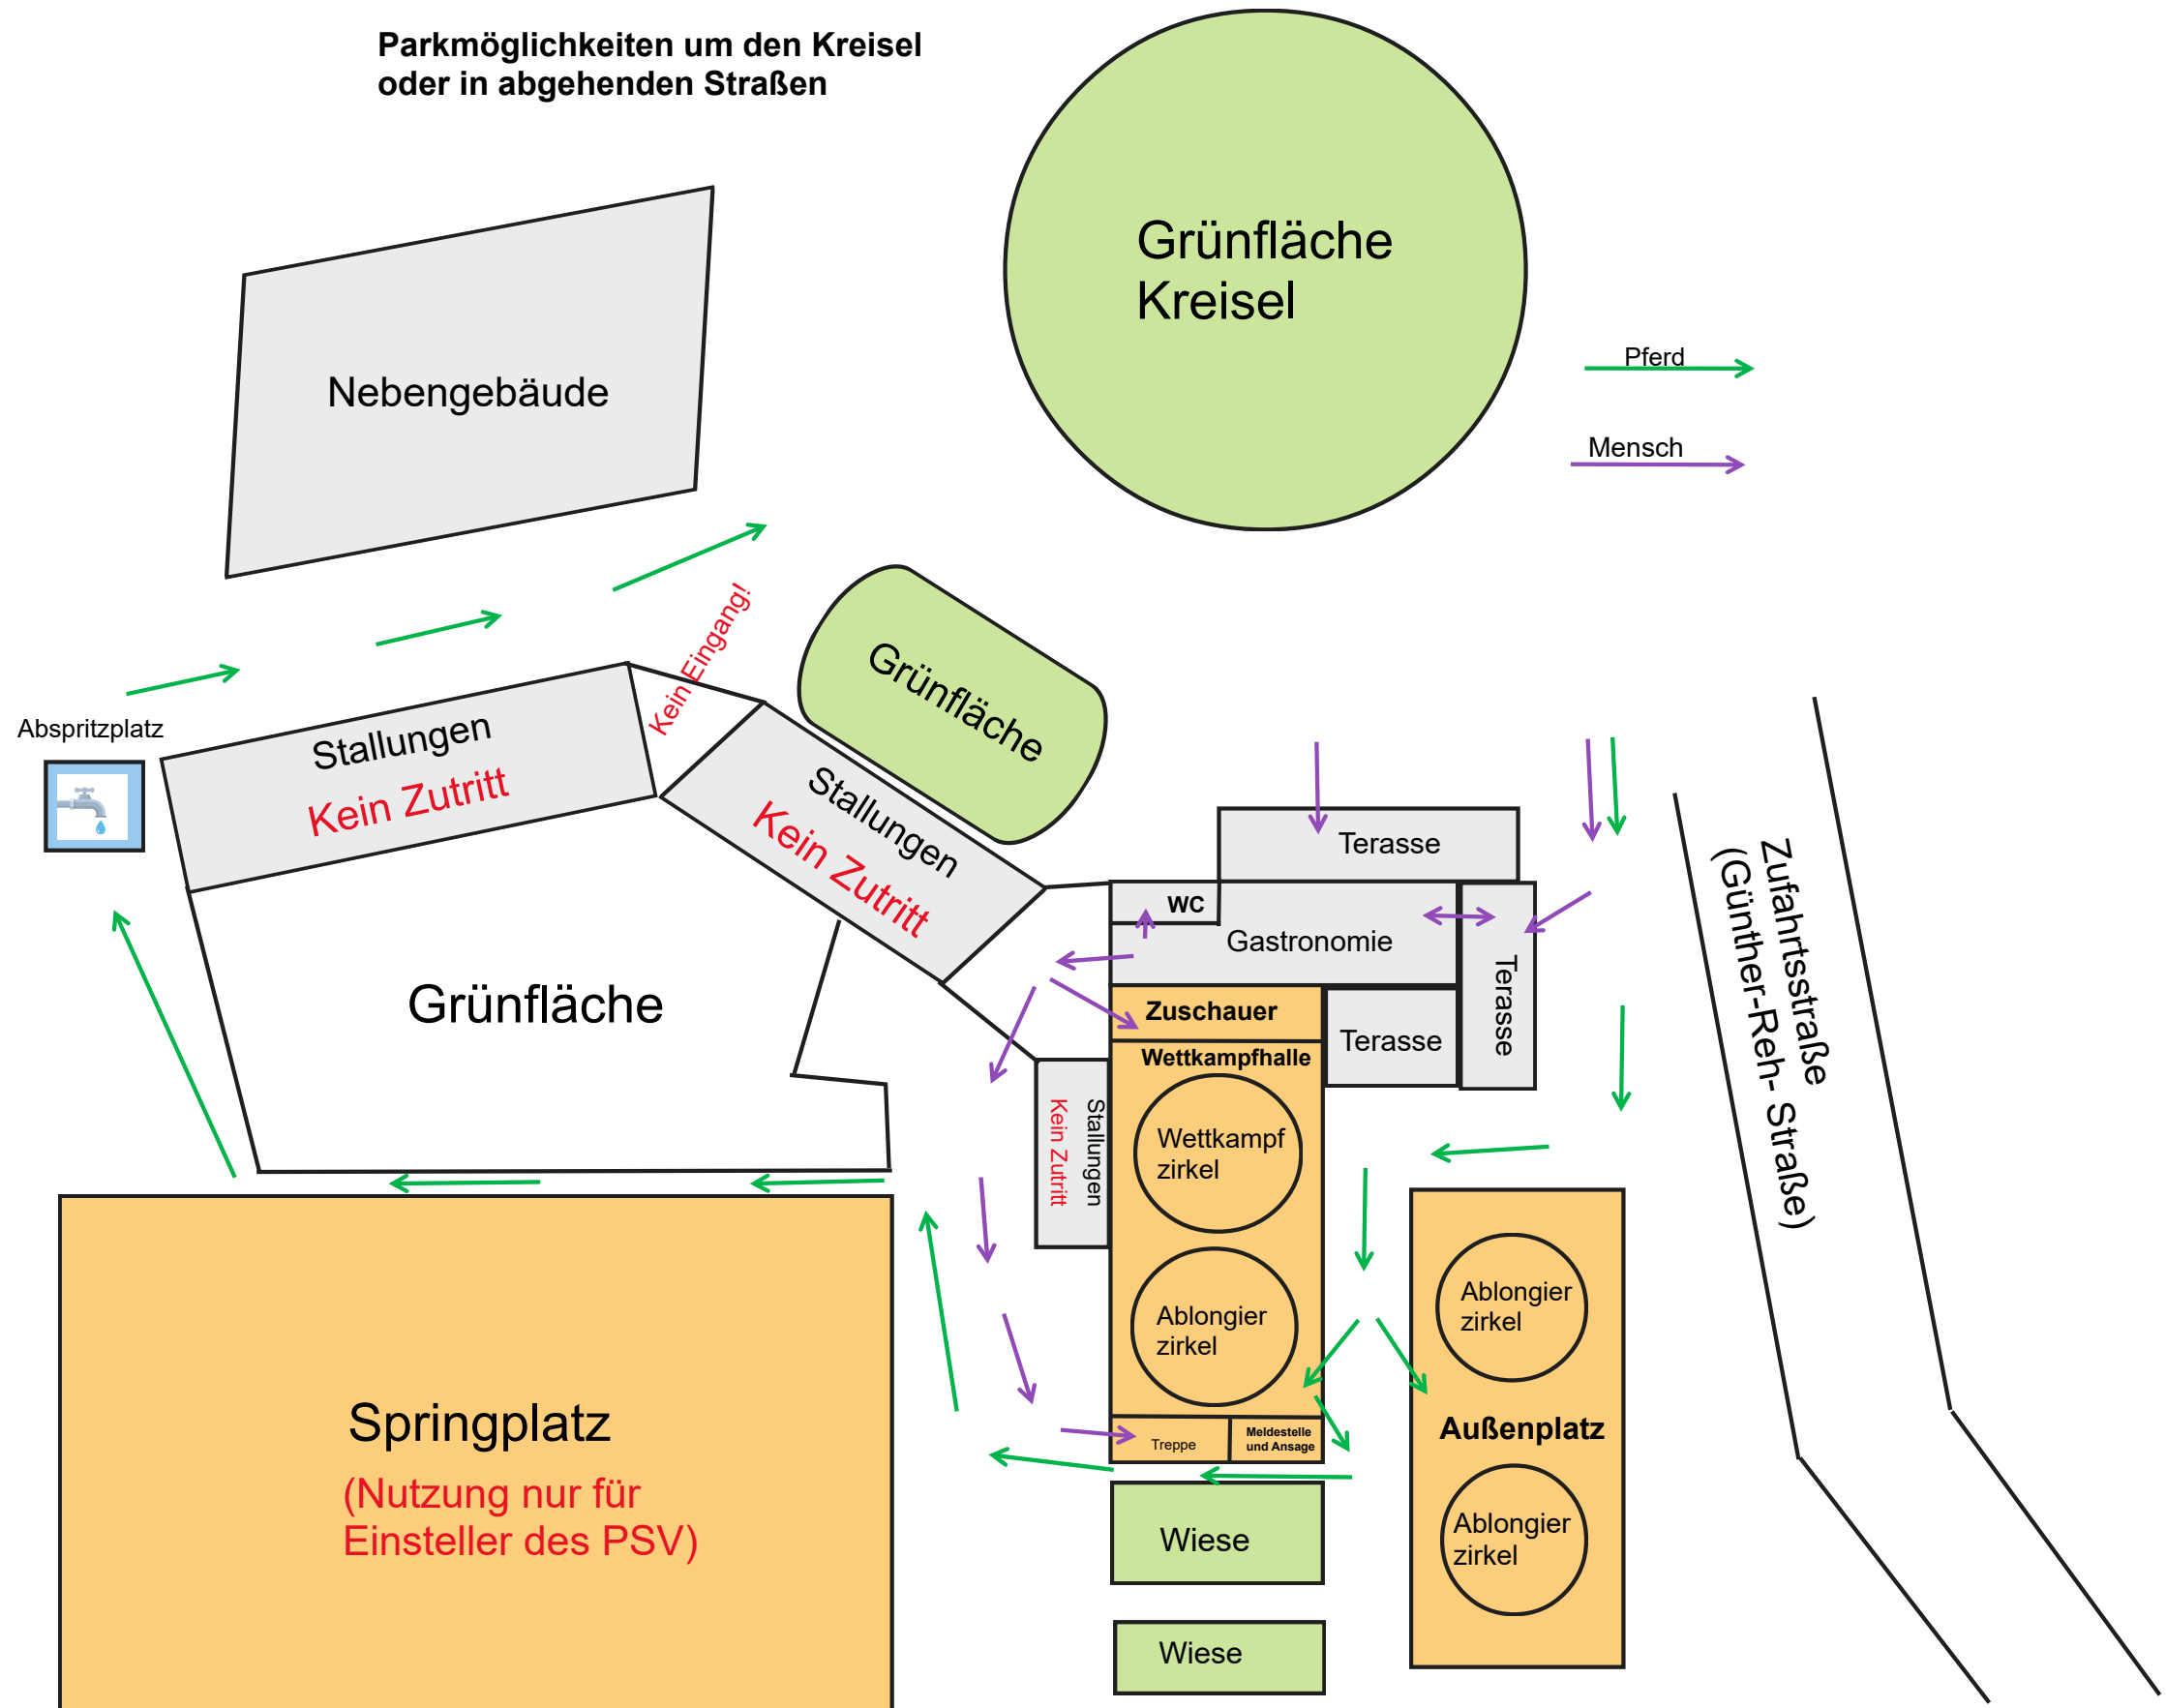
Parkmöglichkeiten um den Kreisel oder in abgehenden Straßen

Grünfläche Kreisel

Pferd

Mensch

Nebengebäude

Kein Eingang!

Grünfläche

Abspritzplatz

Stallungen
Kein Zutritt

Stallungen
Kein Zutritt

Grünfläche

Terasse

WC

Gastronomie

Terasse

Zuschauer

Terasse

Wettkampfhalle

Stallungen
Kein Zutritt

Wettkampf zirkel

Ablongier zirkel

Treppe

Meldestelle und Ansage

Zufahrtsstraße (Günther-Reh- Straße)

Ablongier zirkel

Außenplatz

Ablongier zirkel

Springplatz
(Nutzung nur für Einsteller des PSV)

Wiese

Wiese